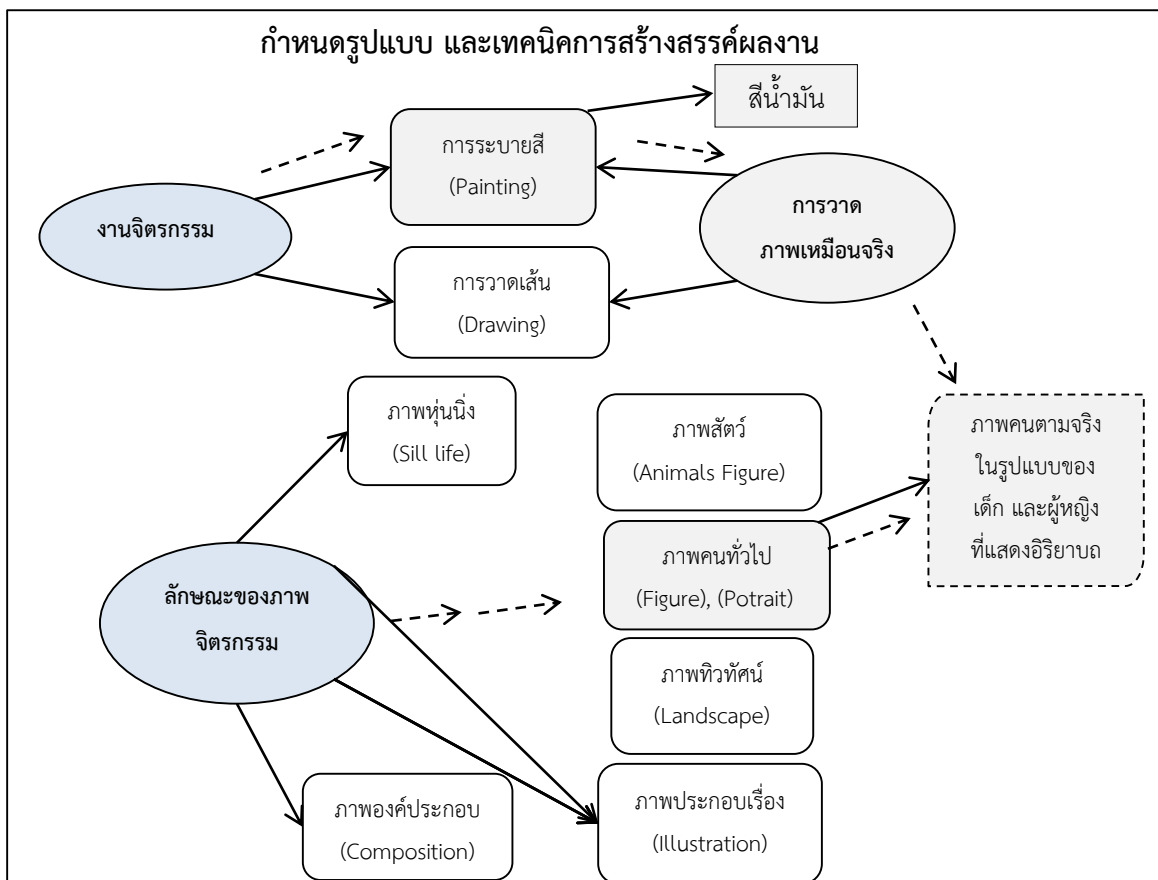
กำหนดรูปแบบ และเทคนิคการสร้างสรรค์ผลงาน

สีน้ำมัน

การระบายสี
(Painting)

งานจิตรกรรม

การวาด
ภาพเหมือนจริง

การวาดเส้น
(Drawing)

ภาพหุ่นนิ่ง
(Sill life)

ภาพสัตว์
(Animals Figure)

ภาพคนตามจริง
ในรูปแบบของ
เด็ก และผู้หญิง
ที่แสดงอิริยาบถ

ภาพคนทั่วไป
(Figure), (Potrait)

ลักษณะของภาพ
จิตรกรรม

ภาพทิวทัศน์
(Landscape)

ภาพองค์ประกอบ
(Composition)

ภาพประกอบเรื่อง
(Illustration)